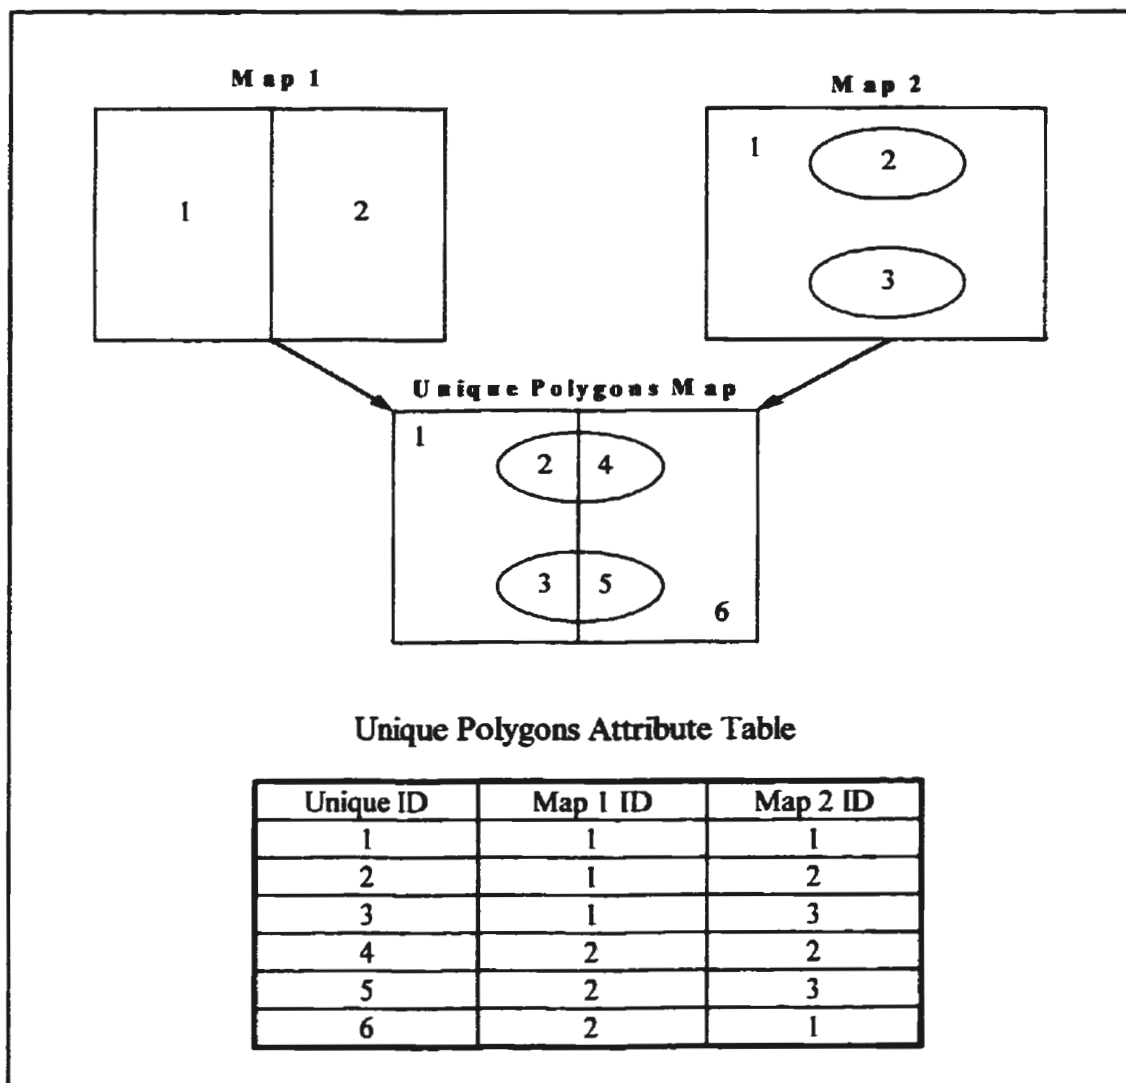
Map 1

1

2

Map 2

1

2

3

Unique Polygons Map

1

2

4

3

5

6

Unique Polygons Attribute Table

| Unique ID | Map 1 ID | Map 2 ID |
|---|---|---|
| 1 | 1 | 1 |
| 2 | 1 | 2 |
| 3 | 1 | 3 |
| 4 | 2 | 2 |
| 5 | 2 | 3 |
| 6 | 2 | 1 |